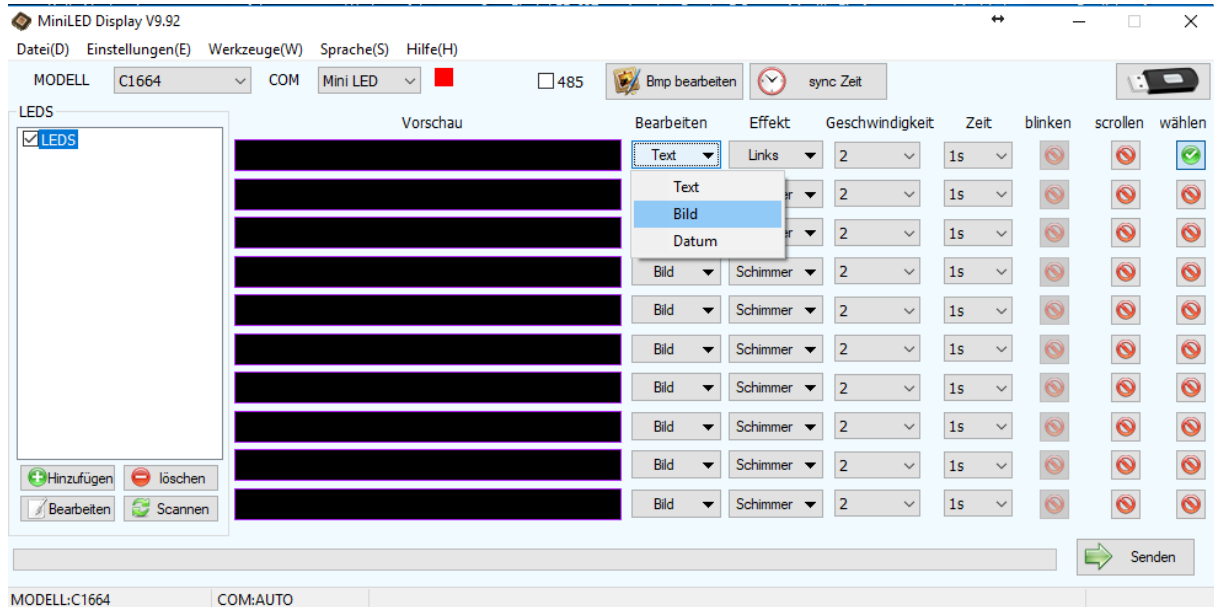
MiniLED Display V9.92

Datei(D) Einstellungen(E) Werkzeuge(W) Sprache(S) Hilfe(H)

MODELL C1664 COM Mini LED 485 Bmp bearbeiten sync Zeit

LEDS

LEDS

Vorschau

| Bearbeiten | Effekt | Geschwindigkeit | Zeit | blinken | scrollen | wählen |
|---|---|---|---|---|---|---|
| Text | Links | 2 | 1s | | | |
| Text | | 2 | 1s | | | |
| Bild | | 2 | 1s | | | |
| Datum | | | | | | |
| Bild | Schimmer | 2 | 1s | | | |
| Bild | Schimmer | 2 | 1s | | | |
| Bild | Schimmer | 2 | 1s | | | |
| Bild | Schimmer | 2 | 1s | | | |
| Bild | Schimmer | 2 | 1s | | | |
| Bild | Schimmer | 2 | 1s | | | |
| Bild | Schimmer | 2 | 1s | | | |

Hinzufügen löschen
Bearbeiten Scannen

Senden

MODELL:C1664 COM:AUTO